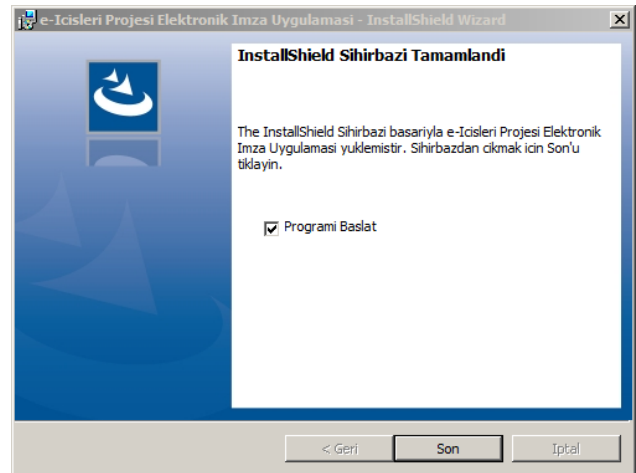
e-Icisleri Projesi Elektronik Imza Uygulamasi - InstallShield Wizard

X

InstallShield Sihirbazi Tamamlandi

The InstallShield Sihirbazi basariyla e-Icisleri Projesi Elektronik Imza Uygulamasi yuklemistir. Sihirbazdan cikmak icin Son'u tiklayin.

Programi Baslat

< Geri

Son

Iptal